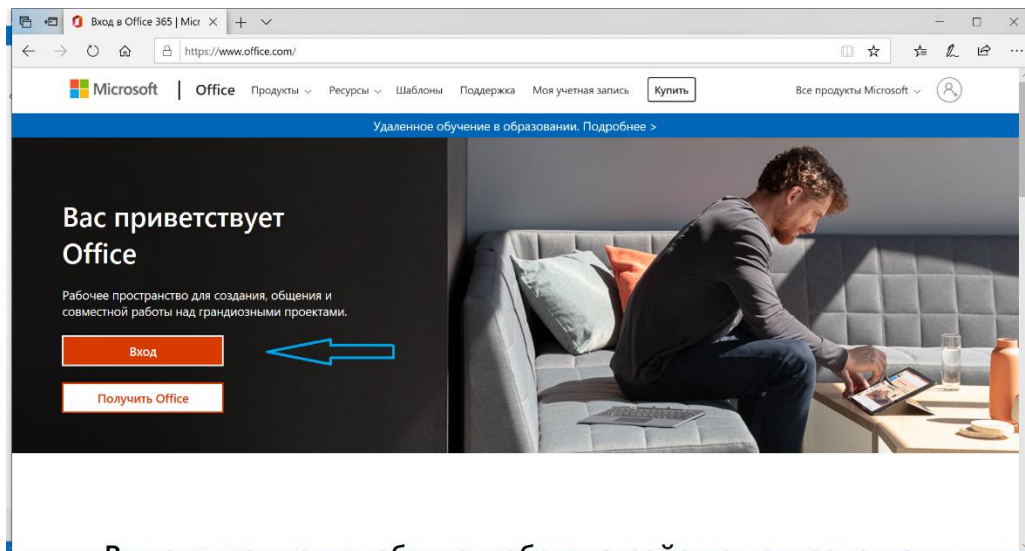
Вход в Office 365 | Micr ×

https://www.office.com/

Microsoft | Office Продукты Ресурсы Шаблоны Поддержка Моя учетная запись Купить

Все продукты Microsoft

Удаленное обучение в образовании. Подробнее >

Вас приветствует Office

Рабочее пространство для создания, общения и совместной работы над грандиозными проектами.

Вход

Получить Office

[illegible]